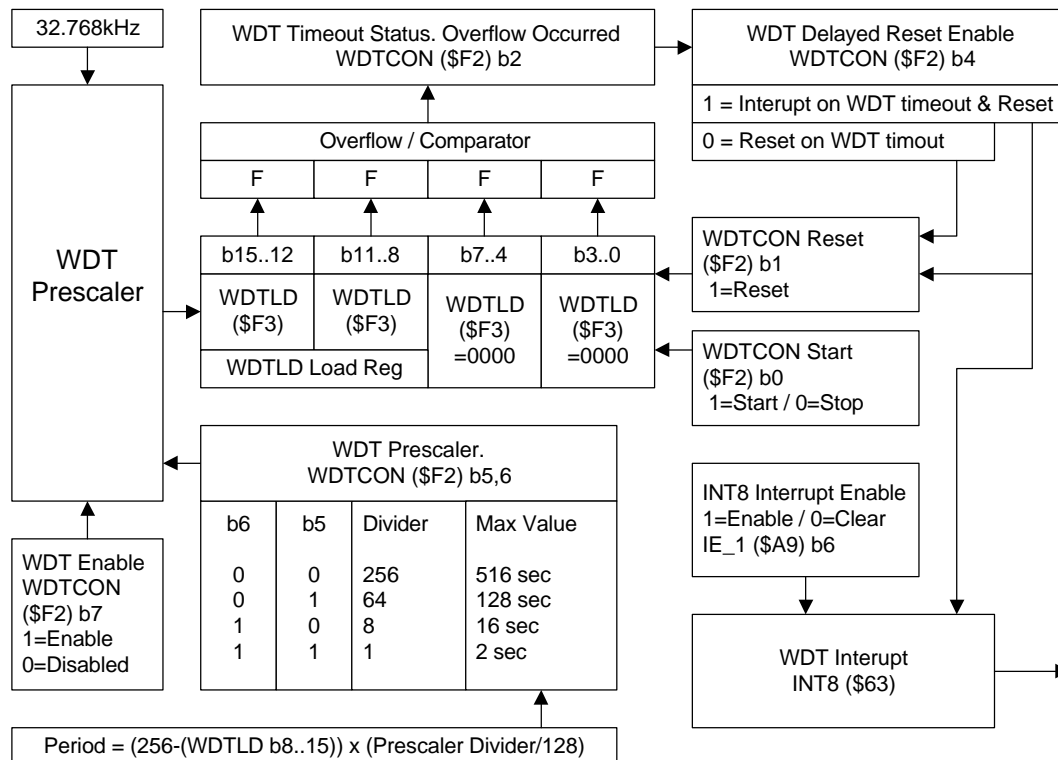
32.768kHz

WDT Prescaler

WDT Timeout Status. Overflow Occurred WDTCON (\$F2) b2

WDT Delayed Reset Enable WDTCON (\$F2) b4

1 = Interupt on WDT timeout & Reset

0 = Reset on WDT timout

Overflow / Comparator

| F | F | F | F |
|---|---|---|---|

| b15..12 | b11..8 | b7..4 | b3..0 |
|---|---|---|---|
| WDTLD (\$F3) | WDTLD (\$F3) | WDTLD (\$F3) =0000 | WDTLD (\$F3) =0000 |
| WDTLD Load Reg | | | |

WDTCON Reset (\$F2) b1 1=Reset

WDTCON Start (\$F2) b0 1=Start / 0=Stop

WDT Prescaler. WDTCON (\$F2) b5,6

| b6 | b5 | Divider | Max Value |
|---|---|---|---|
| 0 | 0 | 256 | 516 sec |
| 0 | 1 | 64 | 128 sec |
| 1 | 0 | 8 | 16 sec |
| 1 | 1 | 1 | 2 sec |

WDT Enable WDTCON (\$F2) b7 1=Enable 0=Disabled

INT8 Interrupt Enable 1=Enable / 0=Clear IE_1 (\$A9) b6

WDT Interupt INT8 (\$63)

Period = (256-(WDTLD b8..15)) x (Prescaler Divider/128)